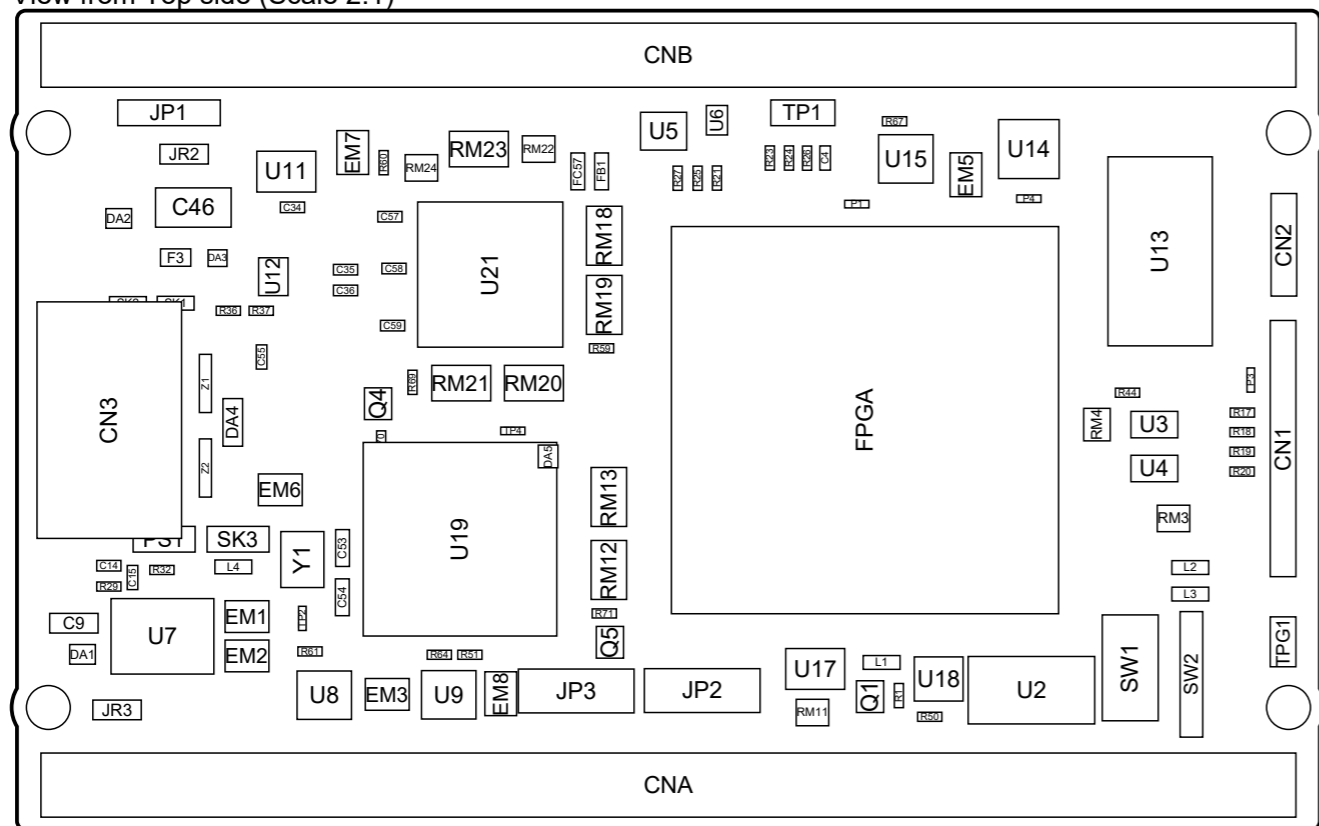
View from Top side (Scale 2:1)

CNB

JP1
JR2
C46
DA2
F3
DA3
U11
C34
U12
EM7
R60
RM24
RM23
RM22
FC57
FB1
U5
U6
TP1
R67
R23
R24
R26
C4
R27
R25
R21
U15
EM5
U14
P1
P4
U13
CN2
C57
C35
C58
C36
C59
U21
RM18
RM19
R59
R36
R37
SK2
SK1
C55
Z1
Z2
DA4
CN3
EM6
R69
RM21
RM20
Q4
C
TP4
DA5
U19
RM13
RM12
R71
Q5
FPGA
R44
RM4
U3
U4
RM3
R17
R18
R19
R20
CN1
L2
L3
FS1
SK3
Y1
C53
C54
L4
C14
C15
R29
R32
C9
DA1
U7
EM1
EM2
TP2
R61
R64
R51
U8
EM3
U9
EM8
JP3
JP2
U17
RM11
L1
Q1
R1
U18
R50
U2
SW1
SW2
TPG1
JR3

CNA